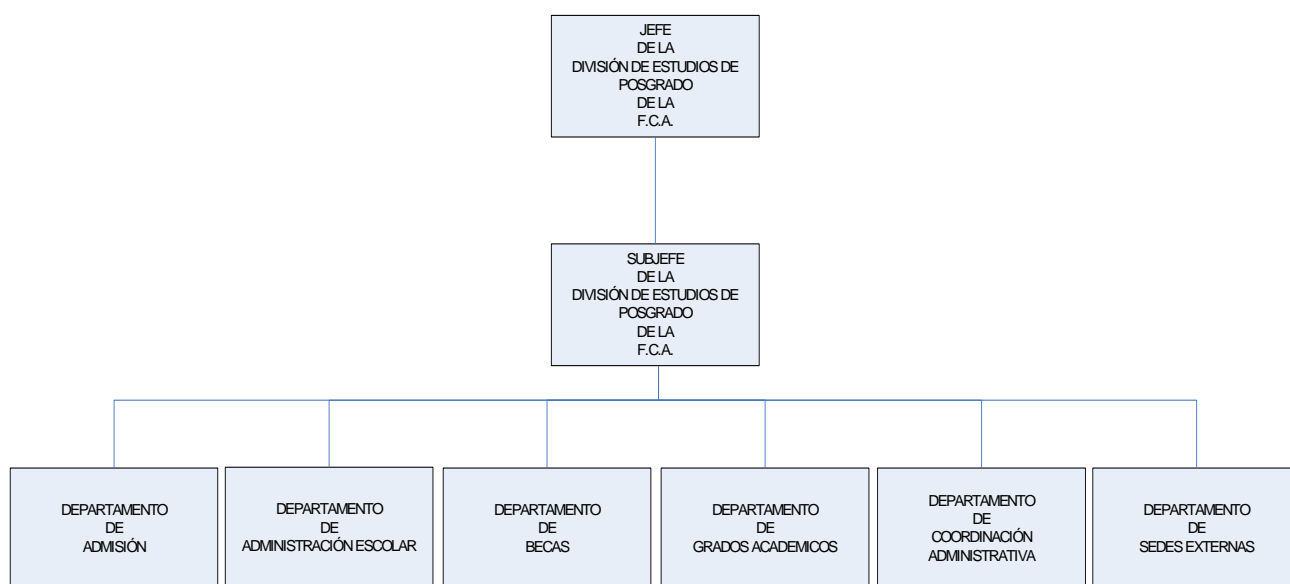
JEFE
DE LA
DIVISIÓN DE ESTUDIOS DE
POSGRADO
DE LA
F.C.A.

SUBJEFE
DE LA
DIVISIÓN DE ESTUDIOS DE
POSGRADO
DE LA
F.C.A.

DEPARTAMENTO
DE
ADMISIÓN

DEPARTAMENTO
DE
ADMINISTRACIÓN ESCOLAR

DEPARTAMENTO
DE
BECAS

DEPARTAMENTO
DE
GRADOS ACADEMICOS

DEPARTAMENTO
DE
COORDINACIÓN
ADMINISTRATIVA

DEPARTAMENTO
DE
SEDES EXTERNAS